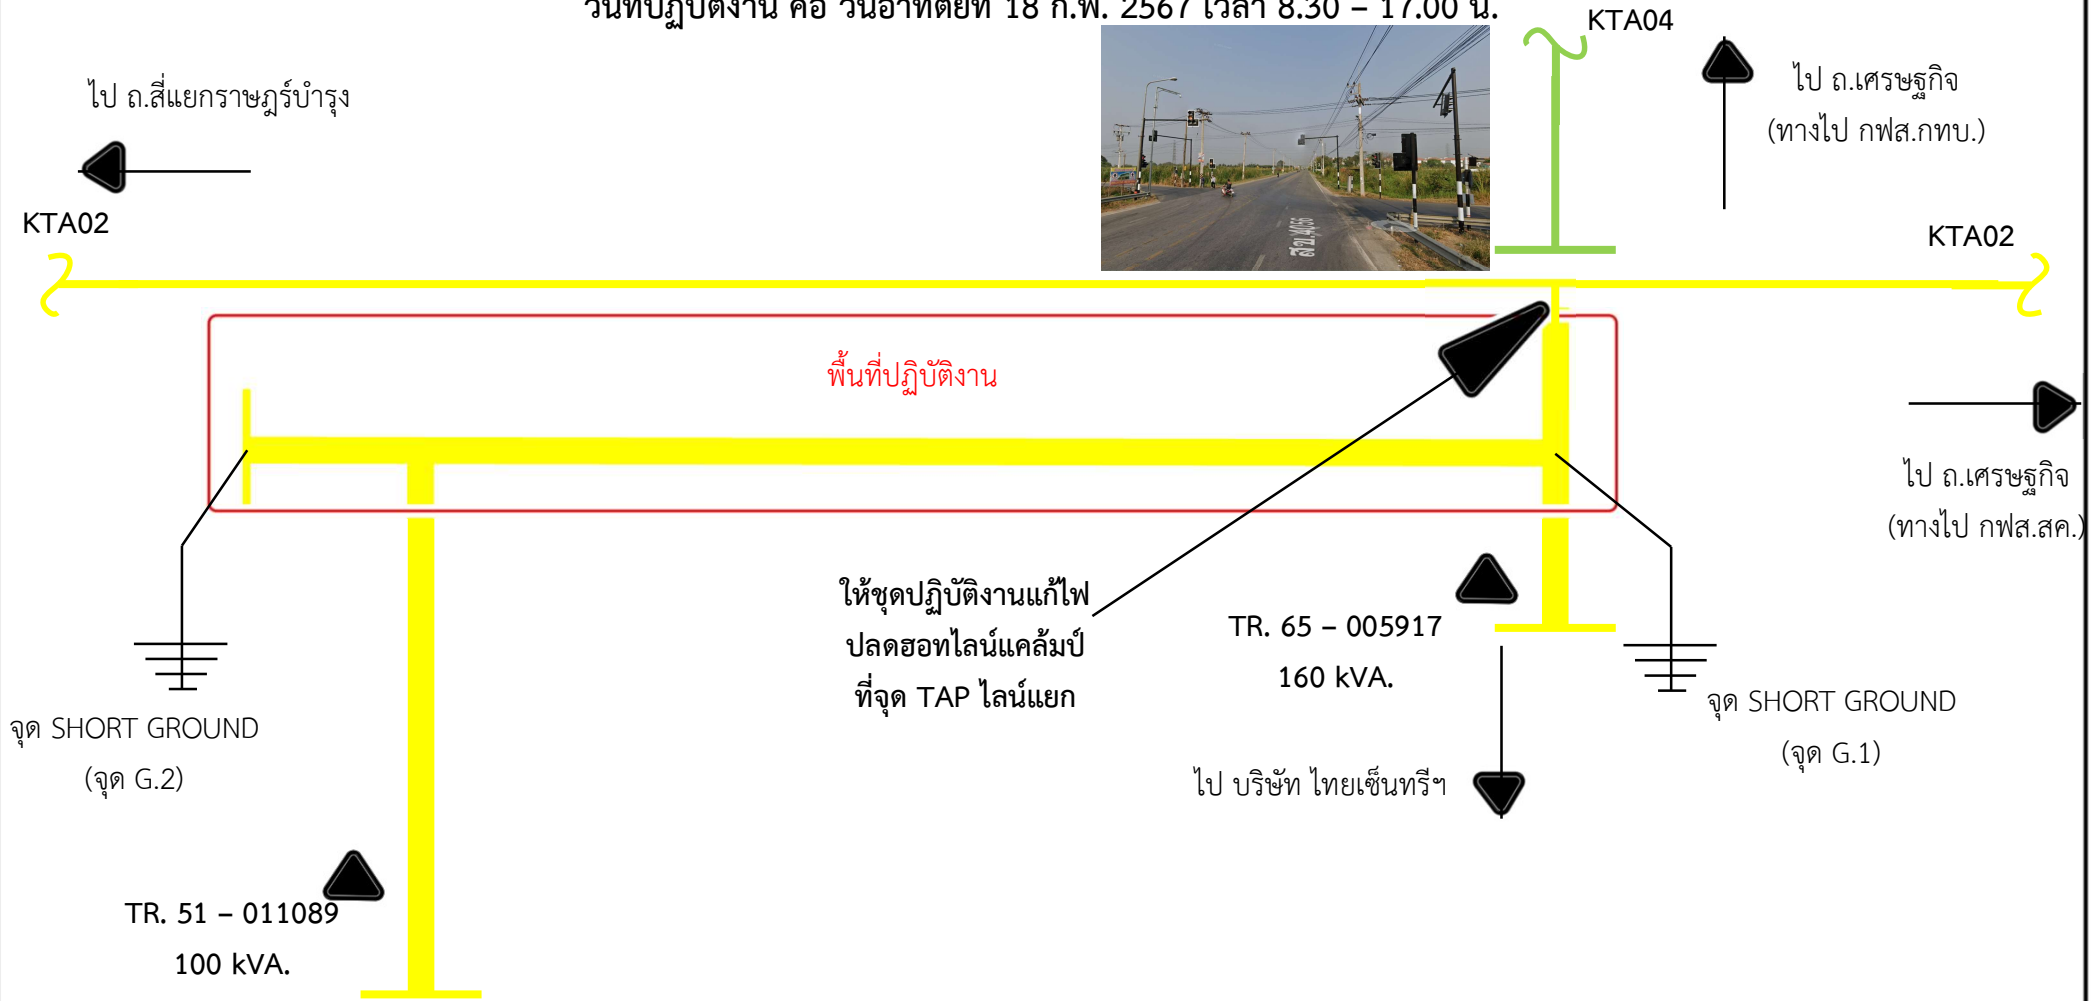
วันที่ปฏิบัติงาน คือ วันอาทิตย์ที่ 18 ก.พ. 2567 เวลา 8.30 – 17.00 น.

KTA04

ไป ถ.สี่แยกราษฎร์บำรุง

ไป ถ.เศรษฐกิจ
(ทางไป กฟส.กทบ.)

KTA02

KTA02

พื้นที่ปฏิบัติงาน

ไป ถ.เศรษฐกิจ
(ทางไป กฟส.สค.)

ให้ชุดปฏิบัติงานแก้ไฟ
ปลดฮอทไลน์แคล้มป์
ที่จุด TAP ไลน์แยก

TR. 65 – 005917
160 kVA.

จุด SHORT GROUND
(จุด G.1)

จุด SHORT GROUND
(จุด G.2)

ไป บริษัท ไทยเซ็นทรีฯ

TR. 51 – 011089
100 kVA.